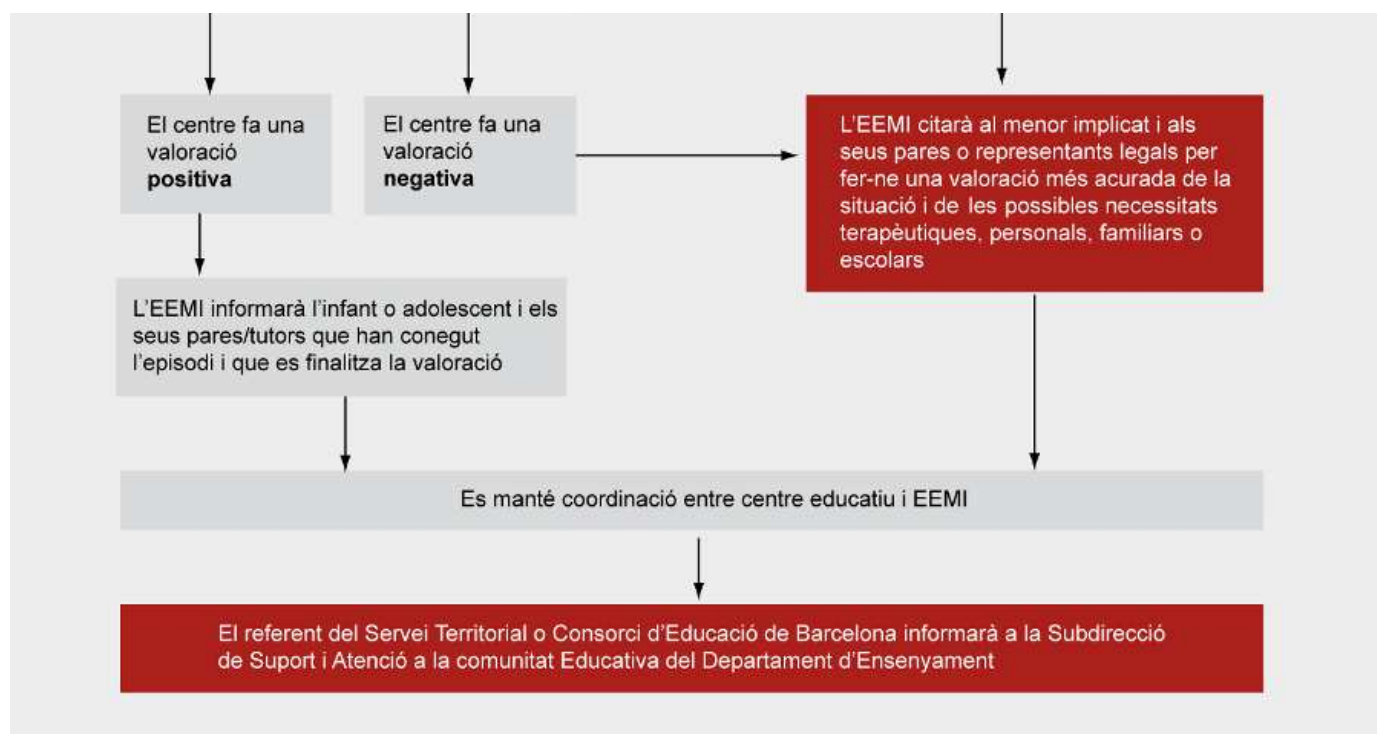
El centre fa una valoració **positiva**

El centre fa una valoració **negativa**

L'EEMI citarà al menor implicat i als seus pares o representants legals per fer-ne una valoració més acurada de la situació i de les possibles necessitats terapèutiques, personals, familiars o escolars

L'EEMI informarà l'infant o adolescent i els seus pares/tutors que han conegut l'episodi i que es finalitza la valoració

Es manté coordinació entre centre educatiu i EEMI

El referent del Servei Territorial o Consorci d'Educació de Barcelona informarà a la Subdirecció de Suport i Atenció a la comunitat Educativa del Departament d'Ensenyament